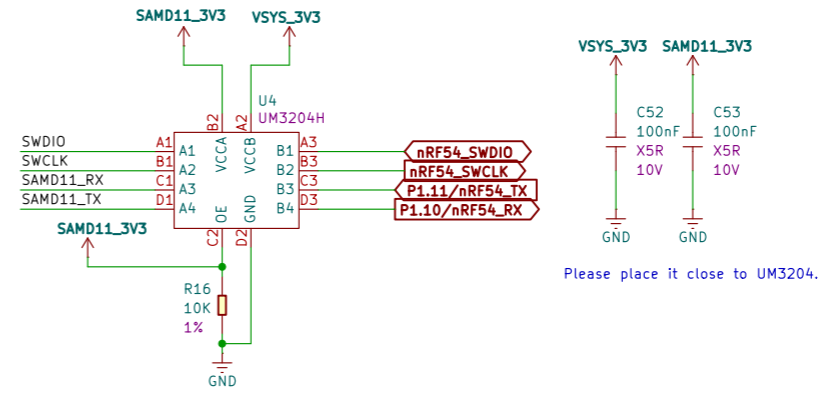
SAMD11_3V3
VSYS_3V3

U4
UM3204H

B2 VCCA
A2 VCCB

SWDIO A1 A1
SWCLK B1 A2
SAMD11_RX C1 A3
SAMD11_TX D1 A4

B1 A3 nRF54_SWDIO
B2 B3 nRF54_SWCLK
B3 C3 P1.11/nRF54_TX
B4 D3 P1.10/nRF54_RX

OE C2
GND D2

SAMD11_3V3

R16
10K
1%

GND

VSYS_3V3
SAMD11_3V3

C52
100nF
X5R
10V

C53
100nF
X5R
10V

GND
GND

Please place it close to UM3204.